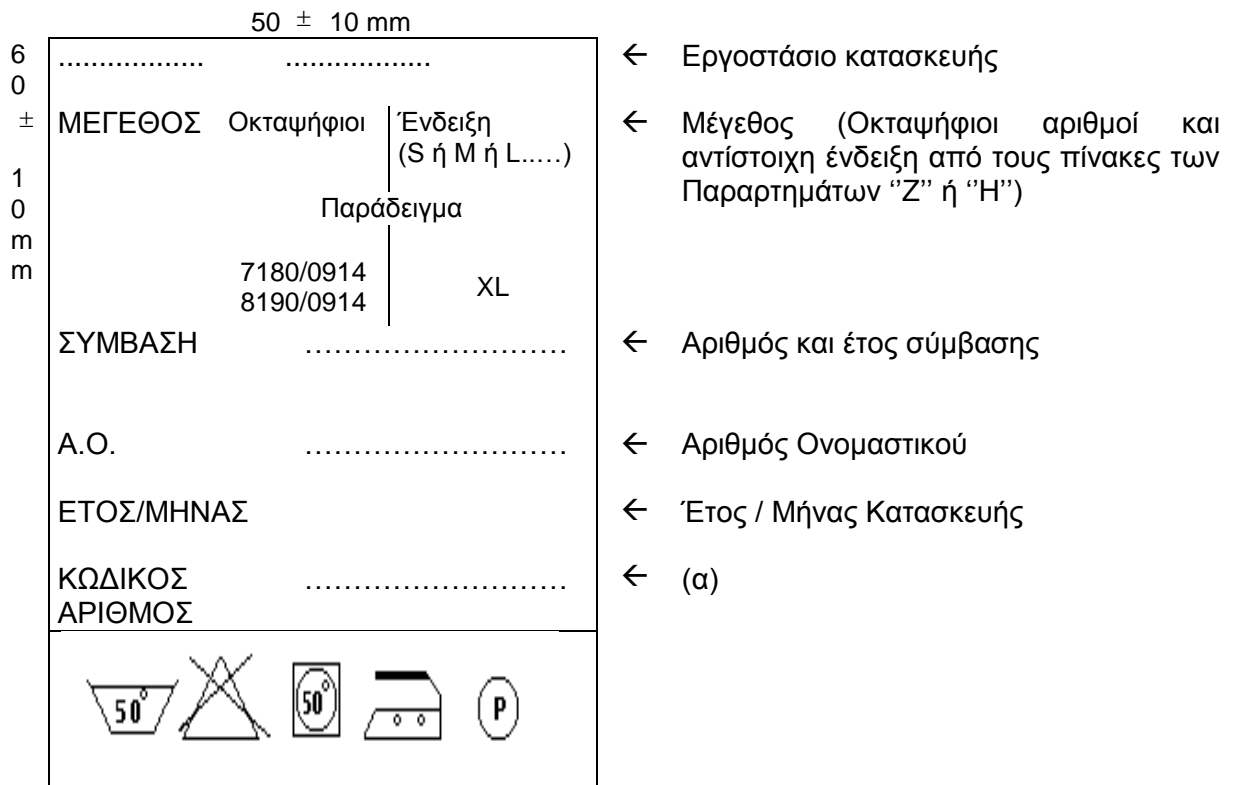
50 ± 10 mm

60 ± 10 mm

................. ................. ← Εργοστάσιο κατασκευής

ΜΕΓΕΘΟΣ Οκταψήφιοι | Ένδειξη (S ή M ή L.....) ← Μέγεθος (Οκταψήφιοι αριθμοί και αντίστοιχη ένδειξη από τους πίνακες των Παραρτημάτων ''Ζ'' ή ''Η'')

Παράδειγμα

7180/0914
8190/0914 | XL

ΣΥΜΒΑΣΗ ……………………… ← Αριθμός και έτος σύμβασης

Α.Ο. ……………………… ← Αριθμός Ονομαστικού

ΕΤΟΣ/ΜΗΝΑΣ ← Έτος / Μήνας Κατασκευής

ΚΩΔΙΚΟΣ ΑΡΙΘΜΟΣ ……………………… ← (α)

50° 50° P